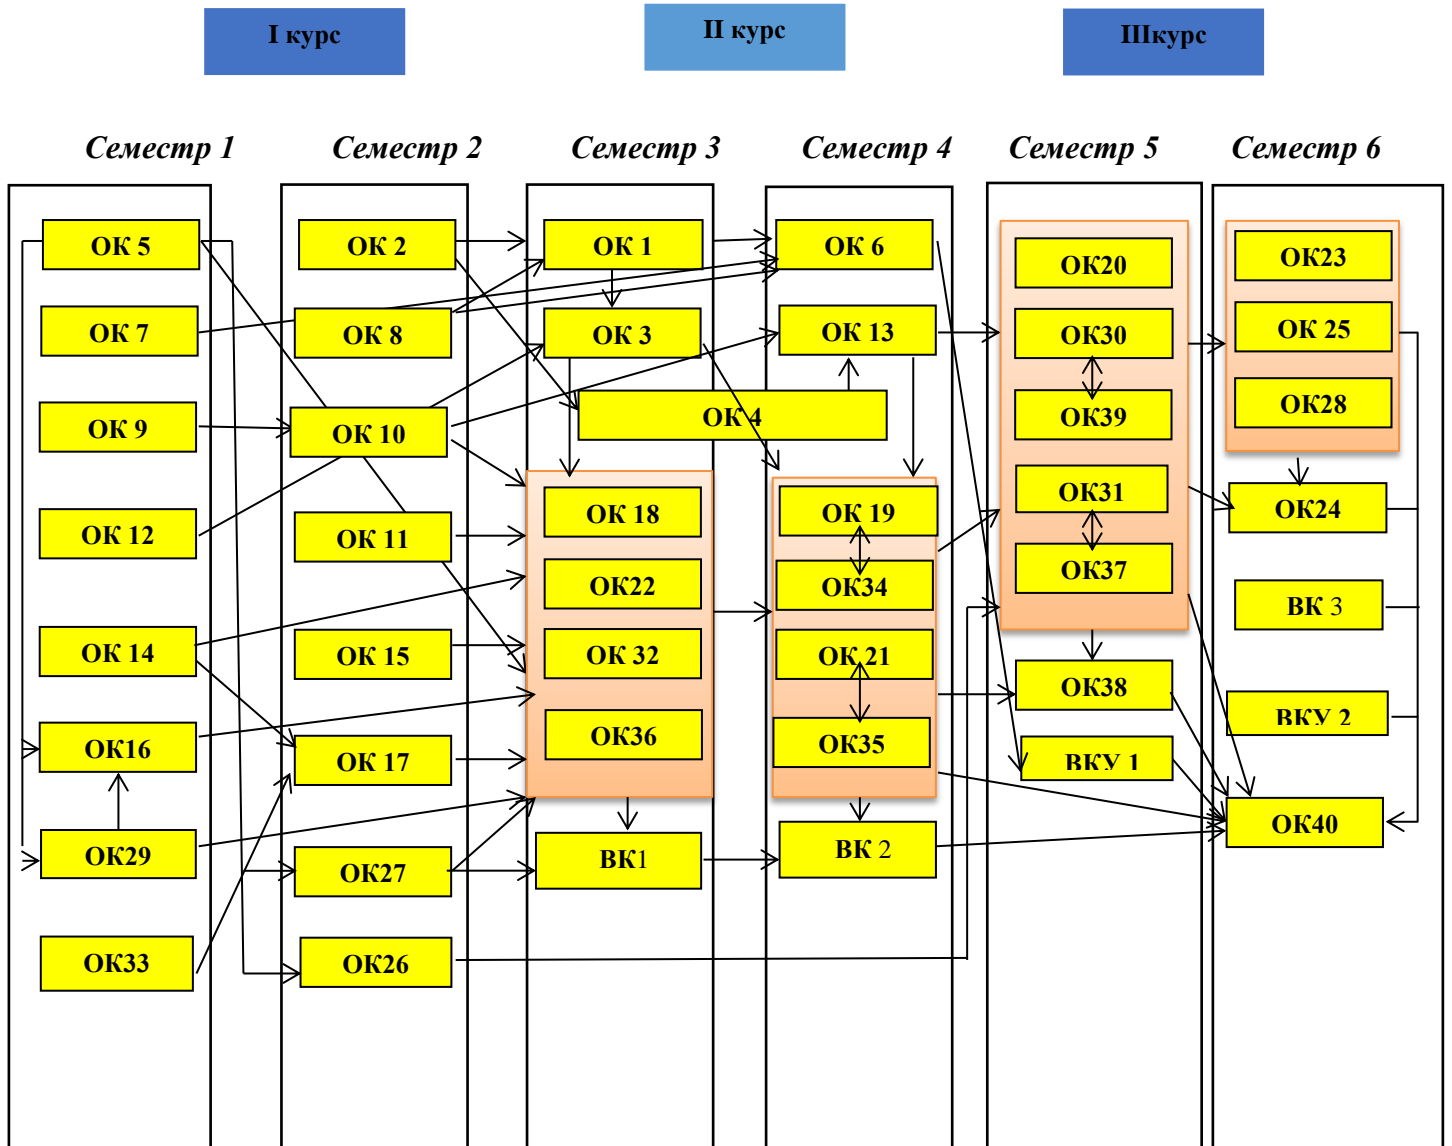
I курс

II курс

IIIкурс

Семестр 1

Семестр 2

Семестр 3

Семестр 4

Семестр 5

Семестр 6

ОК 5

ОК 7

ОК 9

ОК 12

ОК 14

ОК16

ОК29

ОК33

ОК 2

ОК 8

ОК 10

ОК 11

ОК 15

ОК 17

ОК27

ОК26

ОК 1

ОК 3

ОК 4

ОК 18

ОК22

ОК 32

ОК36

ВК1

ОК 6

ОК 13

ОК 19

ОК34

ОК 21

ОК35

ВК 2

ОК20

ОК30

ОК39

ОК31

ОК37

ОК38

ВКУ 1

ОК23

ОК 25

ОК28

ОК24

ВК 3

ВКУ 2

ОК40